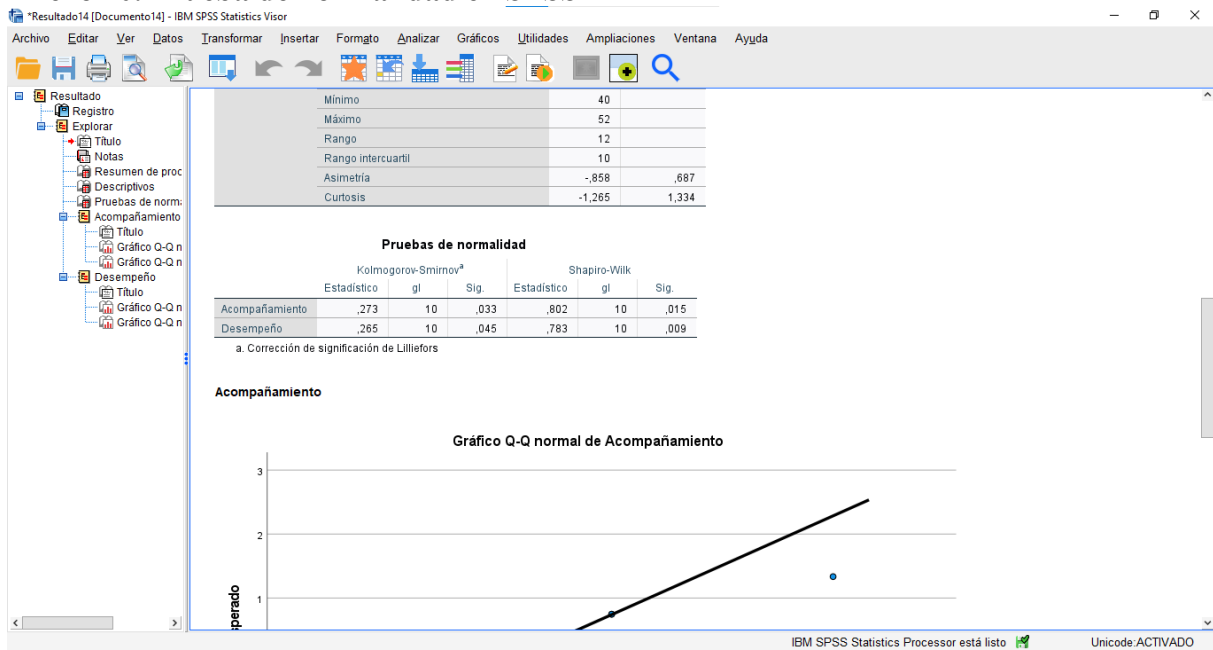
*Resultado14 [Documento14] - IBM SPSS Statistics Visor

Archivo Editar Ver Datos Transformar Insertar Formato Analizar Gráficos Utilidades Ampliaciones Ventana Ayuda

Resultado
Registro
Explorar
Título
Notas
Resumen de proc
Descriptivos
Pruebas de norm
Acompañamiento
Título
Gráfico Q-Q n
Gráfico Q-Q n
Desempeño
Título
Gráfico Q-Q n
Gráfico Q-Q n

| | | |
|---|---|---|
| Mínimo | 40 | |
| Máximo | 52 | |
| Rango | 12 | |
| Rango intercuartil | 10 | |
| Asimetría | -,858 | ,687 |
| Curtosis | -1,265 | 1,334 |

Pruebas de normalidad

| | Kolmogorov-Smirnov$^a$ | | | Shapiro-Wilk | | |
|---|---|---|---|---|---|---|
| | Estadístico | gl | Sig. | Estadístico | gl | Sig. |
| Acompañamiento | ,273 | 10 | ,033 | ,802 | 10 | ,015 |
| Desempeño | ,265 | 10 | ,045 | ,783 | 10 | ,009 |

a. Corrección de significación de Lilliefors

Acompañamiento

Gráfico Q-Q normal de Acompañamiento

3
2
1
sperado

IBM SPSS Statistics Processor está listo
Unicode:ACTIVADO